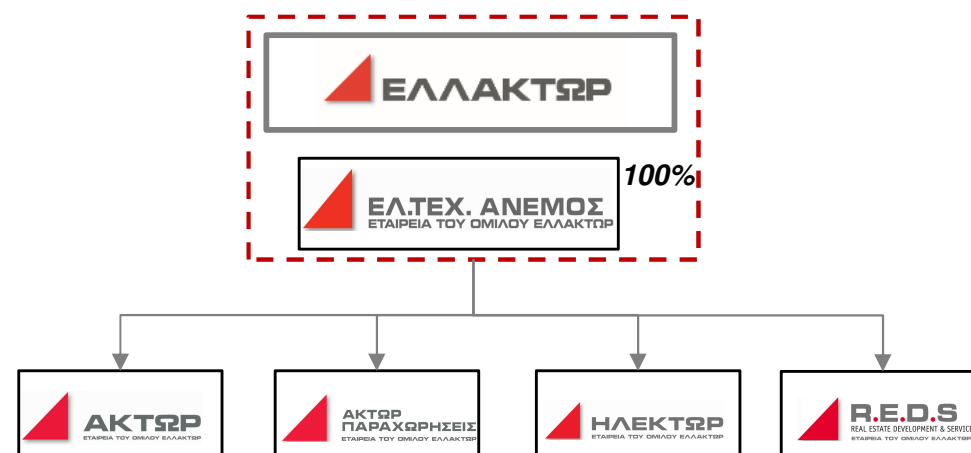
ΕΛΛΑΚΤΩΡ

ΕΛ.ΤΕΧ. ΑΝΕΜΟΣ
ΕΤΑΙΡΕΙΑ ΤΟΥ ΟΜΙΛΟΥ ΕΛΛΑΚΤΩΡ

100%

ΑΚΤΩΡ
ΕΤΑΙΡΕΙΑ ΤΟΥ ΟΜΙΛΟΥ ΕΛΛΑΚΤΩΡ

ΑΚΤΩΡ ΠΑΡΑΧΩΡΗΣΕΙΣ
ΕΤΑΙΡΕΙΑ ΤΟΥ ΟΜΙΛΟΥ ΕΛΛΑΚΤΩΡ

ΗΛΕΚΤΩΡ
ΕΤΑΙΡΕΙΑ ΤΟΥ ΟΜΙΛΟΥ ΕΛΛΑΚΤΩΡ

R.E.D.S
REAL ESTATE DEVELOPMENT & SERVICES
ΕΤΑΙΡΕΙΑ ΤΟΥ ΟΜΙΛΟΥ ΕΛΛΑΚΤΩΡ